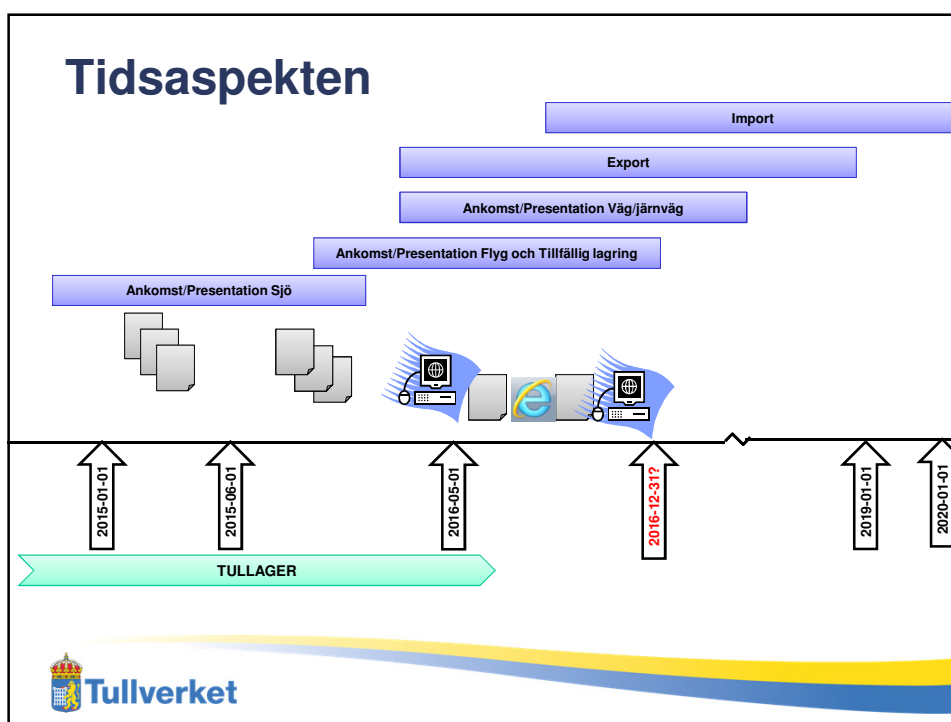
Tidsaspekten

Import

Export

Ankomst/Presentation Väg/järnväg

Ankomst/Presentation Flyg och Tillfällig lagring

Ankomst/Presentation Sjö

2015-01-01

2015-06-01

2016-05-01

2016-12-31?

2019-01-01

2020-01-01

TULLAGER

Tullverket